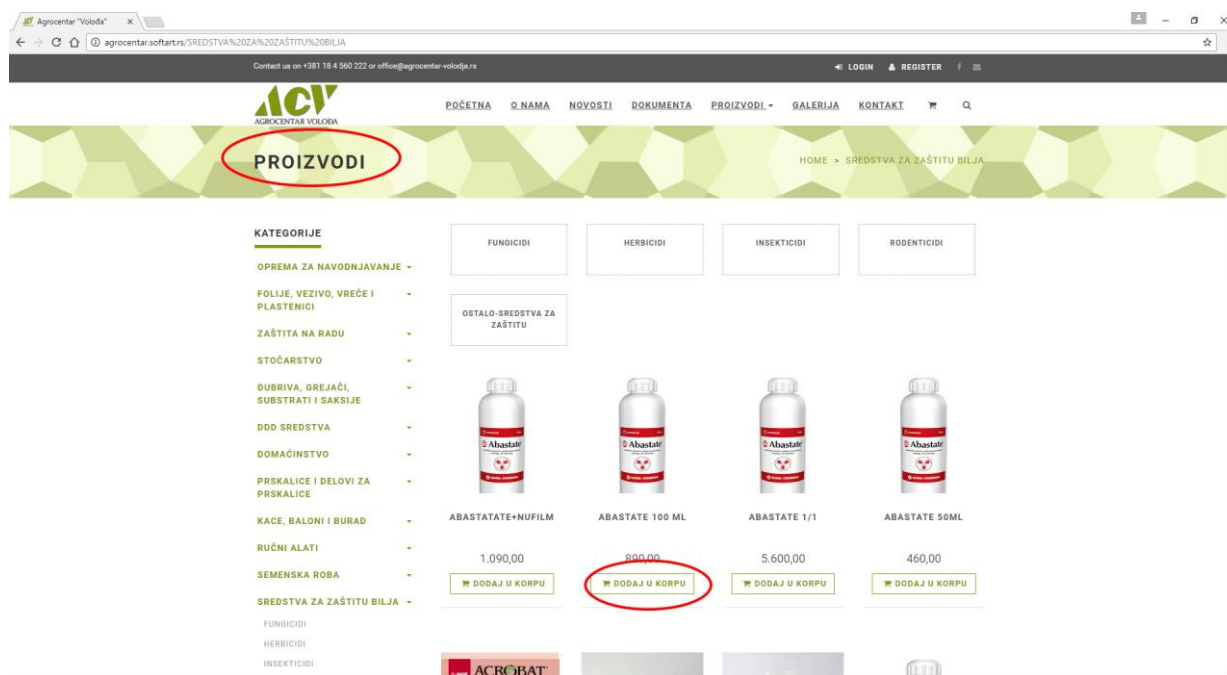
Agrocentar "Voloda" ×

agrocentar.softart.rs/SREDSTVA%20ZA%20ZAŠTITU%20BILJA

Contact us on +381 18 4 560 222 or office@agrocentar-volodja.rs

LOGIN REGISTER

ACV
AGROCENTAR VOLODA

POČETNA O NAMA NOVOSTI DOKUMENTA PROIZVODI GALERIJA KONTAKT

PROIZVODI

HOME > SREDSTVA ZA ZAŠTITU BILJA

KATEGORIJE

OPREMA ZA NAVODNJAVANJE
FOLIJE, VEZIVO, VREĆE I PLASTENICI
ZAŠTITA NA RADU
STOČARSTVO
ĐUBRIVA, GREJAČI, SUBSTRATI I SAKSIJE
DDD SREDSTVA
DOMAĆINSTVO
PRSKALICE I DELOVI ZA PRSKALICE
KACE, BALONI I BURAD
RUČNI ALATI
SEMENSKA ROBA
SREDSTVA ZA ZAŠTITU BILJA
FUNGICIDI
HERBICIDI
INSEKTICIDI

FUNGICIDI
HERBICIDI
INSEKTICIDI
RODENTICIDI
OSTALO-SREDSTVA ZA ZAŠTITU

Abastate
Abastate
Abastate
Abastate

ABASTATATE+NUFILM
1.090,00
DODAJ U KORPU

ABASTATE 100 ML
890,00
DODAJ U KORPU

ABASTATE 1/1
5.600,00
DODAJ U KORPU

ABASTATE 50ML
460,00
DODAJ U KORPU

ACROBAT